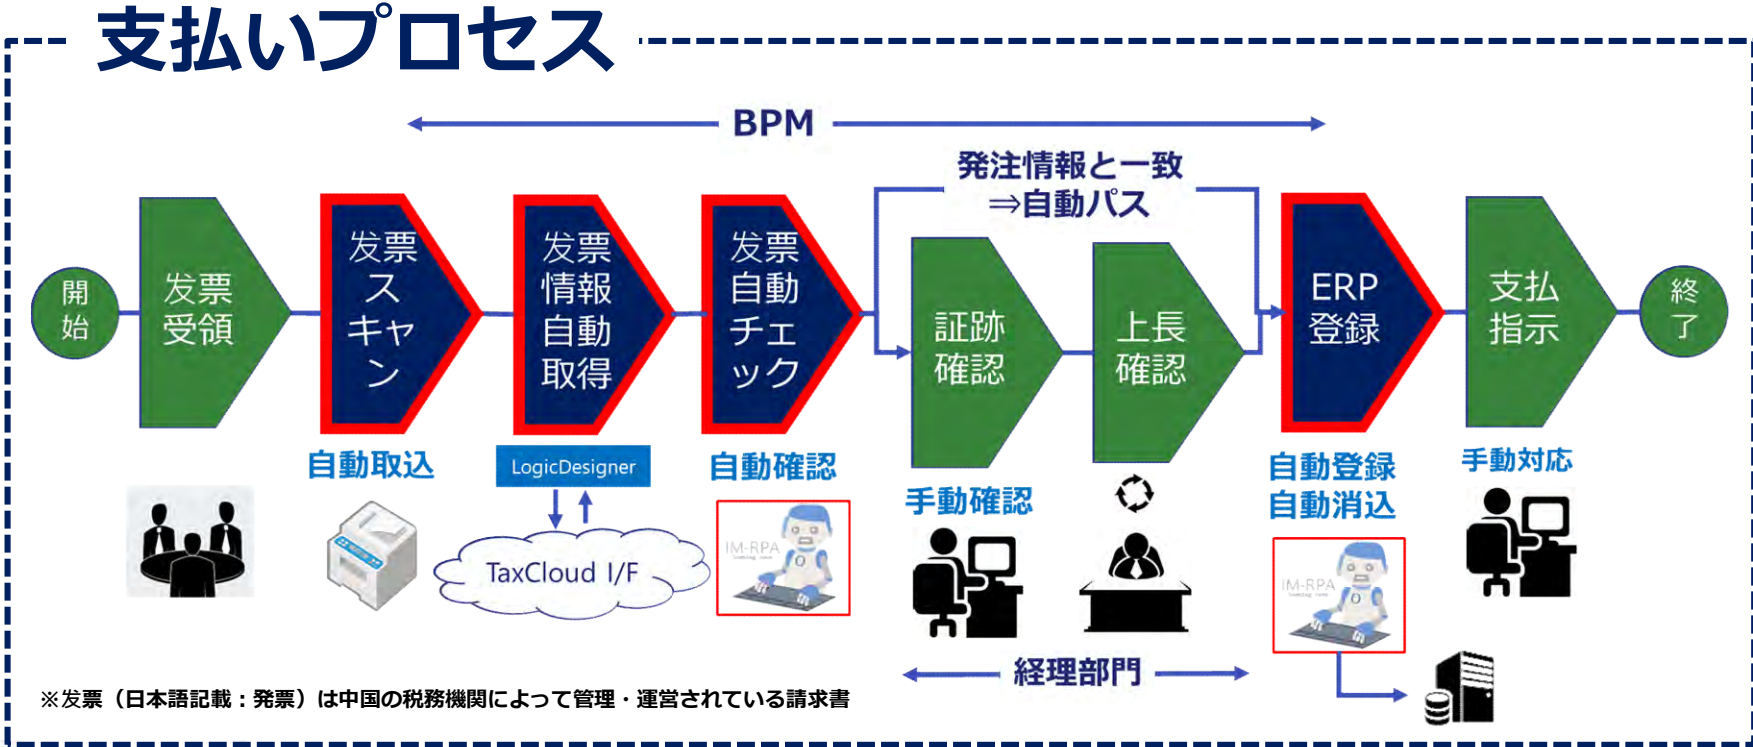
支払いプロセス

BPM

発注情報と一致
⇒自動パス

開始

发票受領

发票スキャン

发票情報自動取得

发票自動チェック

証跡確認

上長確認

ERP登録

支払指示

終了

自動取込

LogicDesigner

TaxCloud I/F

自動確認

IM-RPA

手動確認

自動登録
自動消込

IM-RPA

手動対応

経理部門

※发票（日本語記載：発票）は中国の税務機関によって管理・運営されている請求書